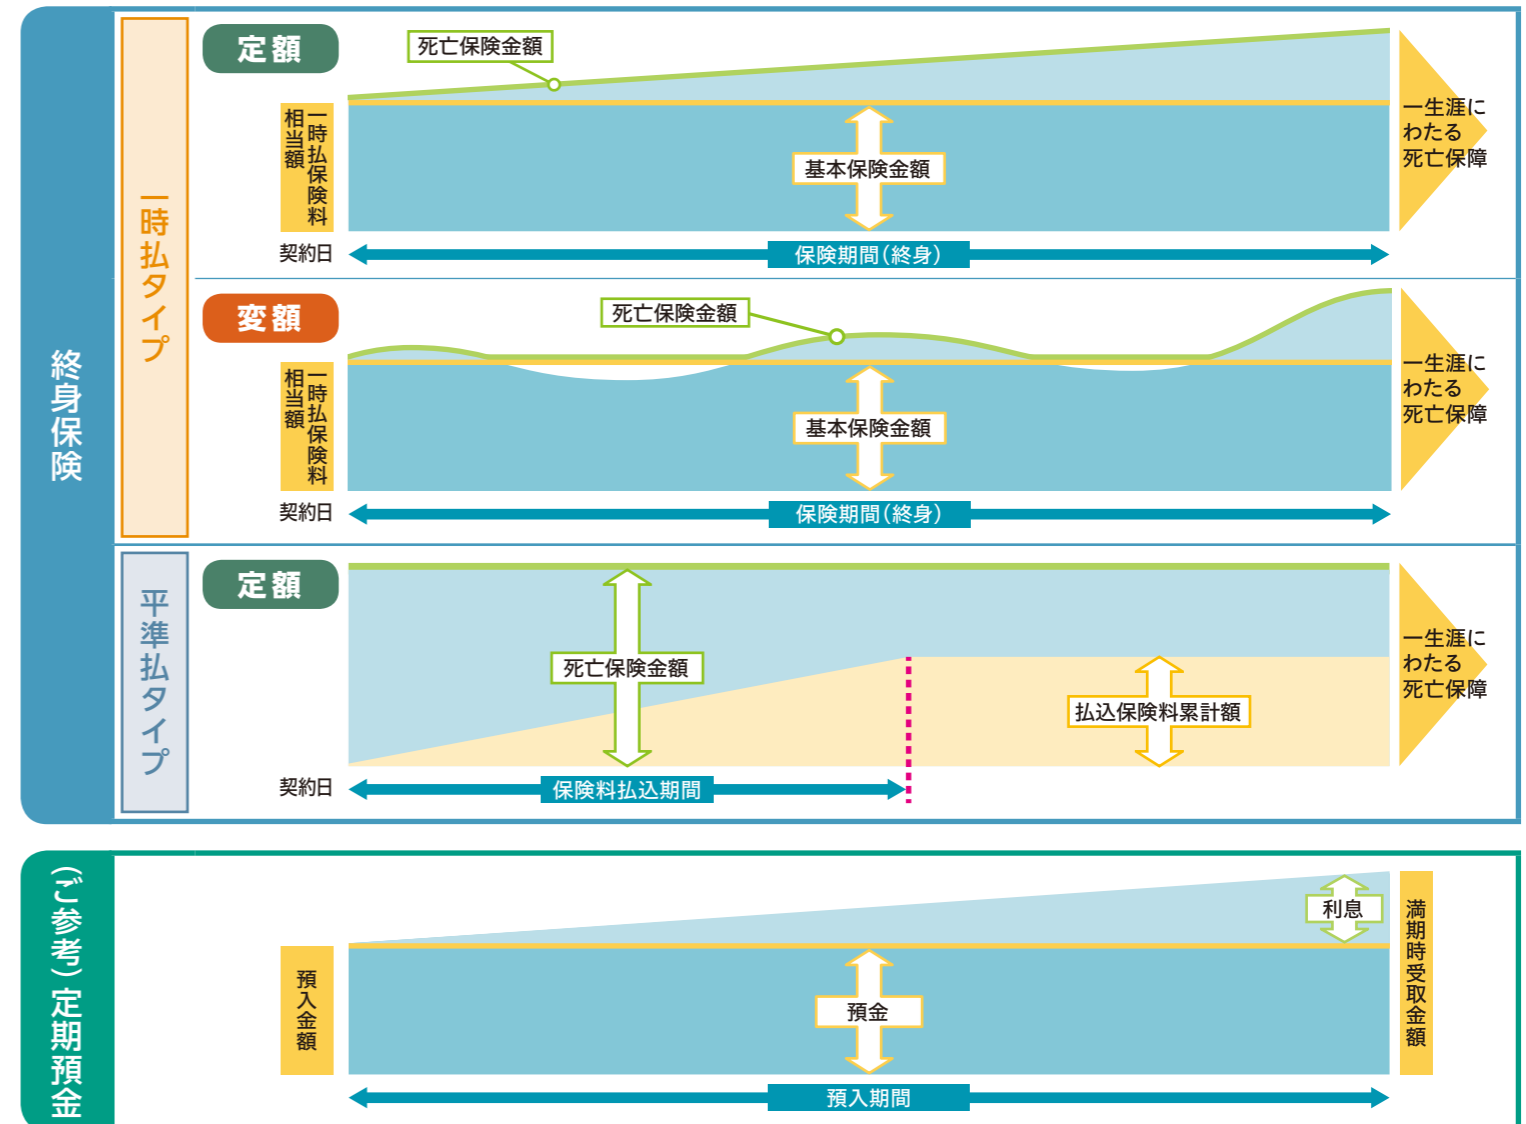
終身保険

一時払タイプ

定額

死亡保険金額

一時払保険料相当額

基本保険金額

一生涯にわたる死亡保障

契約日

保険期間(終身)

変額

死亡保険金額

一時払保険料相当額

基本保険金額

一生涯にわたる死亡保障

契約日

保険期間(終身)

平準払タイプ

定額

死亡保険金額

払込保険料累計額

一生涯にわたる死亡保障

契約日

保険料払込期間

(ご参考)定期預金

利息

満期時受取金額

預入金額

預金

預入期間